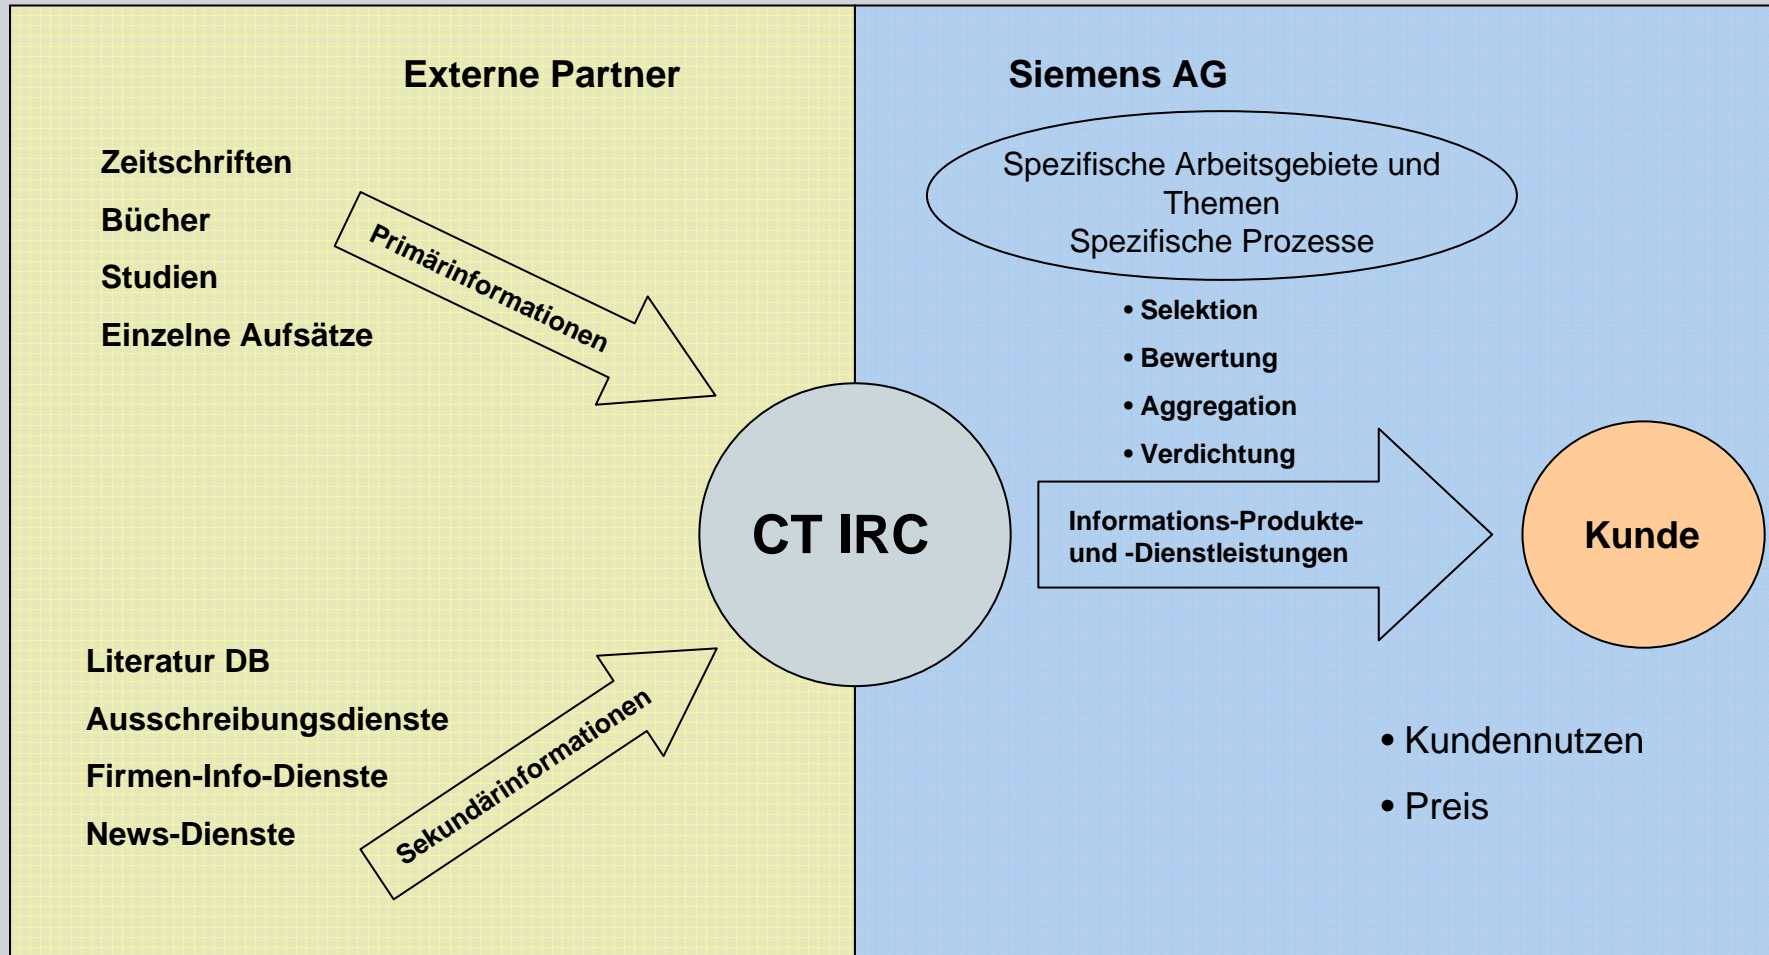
Externe Partner

Zeitschriften

Bücher

Studien

Einzelne Aufsätze

Primärinformationen

Literatur DB

Ausschreibungsdienste

Firmen-Info-Dienste

News-Dienste

Sekundärinformationen

Siemens AG

Spezifische Arbeitsgebiete und Themen
Spezifische Prozesse

• Selektion
• Bewertung
• Aggregation
• Verdichtung

CT IRC

Informations-Produkte- und -Dienstleistungen

Kunde

• Kundennutzen
• Preis